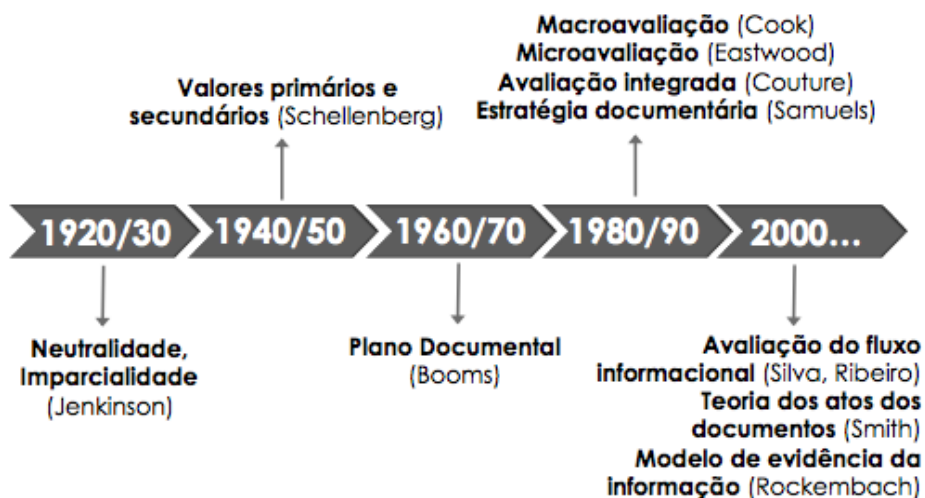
Macroavaliação (Cook)
Microavaliação (Eastwood)
Avaliação integrada (Couture)
Estratégia documentária (Samuels)

Valores primários e secundários (Schellenberg)

1920/30

1940/50

1960/70

1980/90

2000...

Neutralidade, Imparcialidade (Jenkinson)

Plano Documental (Booms)

Avaliação do fluxo informacional (Silva, Ribeiro)
Teoria dos atos dos documentos (Smith)
Modelo de evidência da informação (Rockembach)